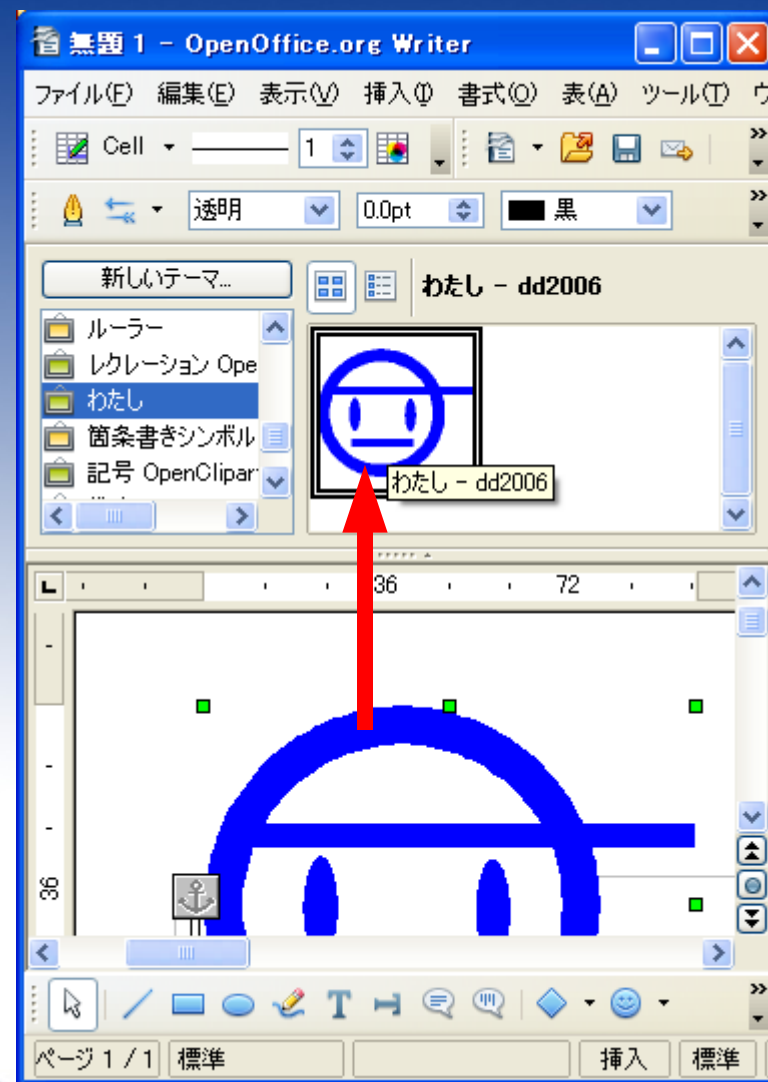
無題 1 - OpenOffice.org Writer

ファイル(F) 編集(E) 表示(V) 挿入(I) 書式(O) 表(A) ツール(T) ウ

Cell 1

透明 0.0pt 黒

新しいテーマ...

わたし - dd2006

ルーラー
レクレーション Ope
わたし
箇条書きシンボル
記号 OpenClipar

わたし - dd2006

36 72

36

ページ 1 / 1 標準 挿入 標準